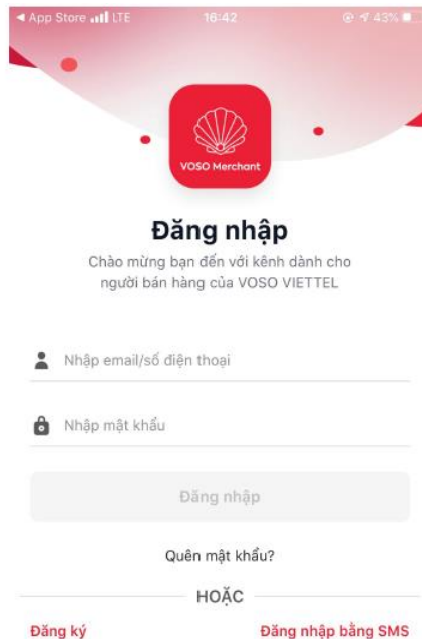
◀ App Store LTE 16:42 43%

VOSO Merchant

Đăng nhập

Chào mừng bạn đến với kênh dành cho người bán hàng của VOSO VIETTEL

Nhập email/số điện thoại

Nhập mật khẩu

Đăng nhập

Quên mật khẩu?

HOẶC

Đăng ký

Đăng nhập bằng SMS